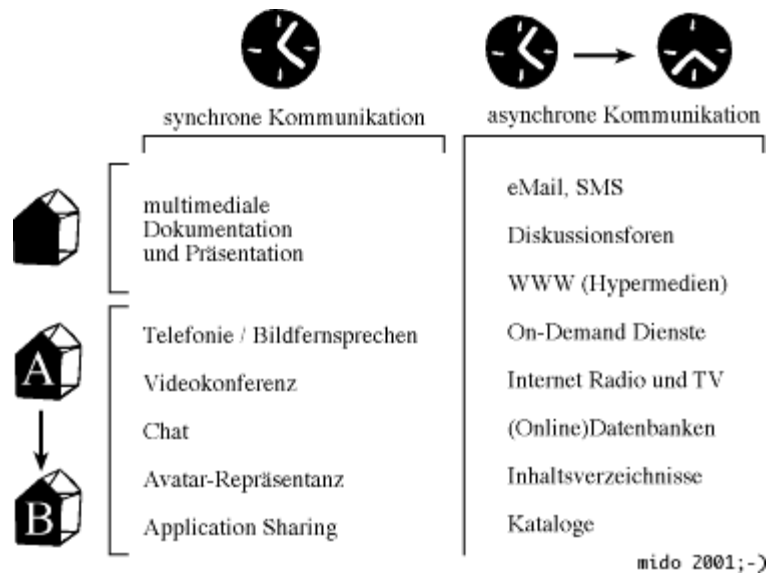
synchrone Kommunikation

asynchrone Kommunikation

multimediale Dokumentation und Präsentation

Telefonie / Bildfernsprechen

Videokonferenz

Chat

Avatar-Repräsentanz

Application Sharing

eMail, SMS

Diskussionsforen

WWW (Hypermedien)

On-Demand Dienste

Internet Radio und TV

(Online)Datenbanken

Inhaltsverzeichnisse

Kataloge

A

B

mido 2001;-)